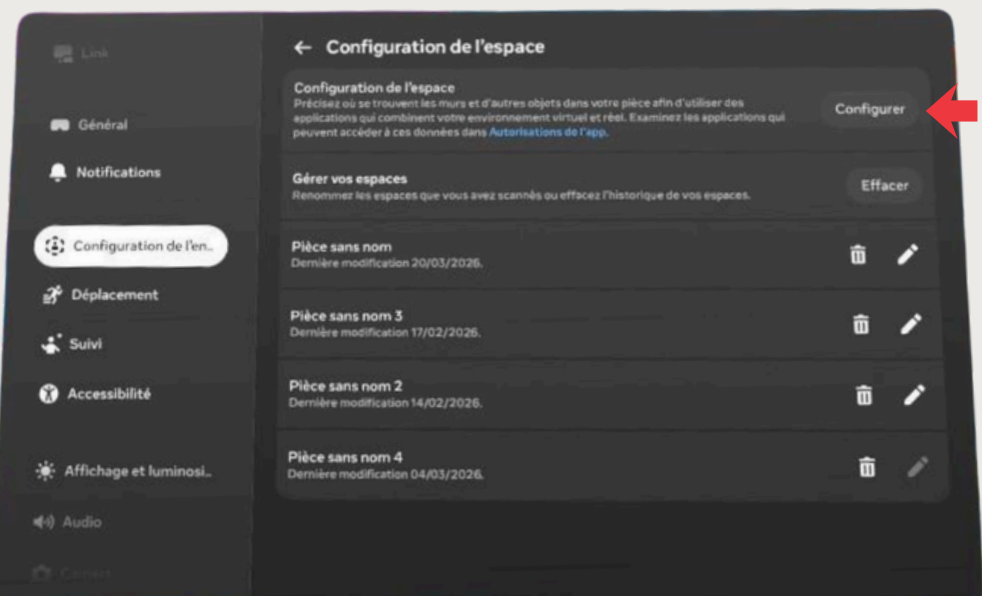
Link

Général

Notifications

Configuration de l'en...

Déplacement

Suivi

Accessibilité

Affichage et luminosi...

Audio

Caméra

← Configuration de l'espace

Configuration de l'espace
Précisez où se trouvent les murs et d'autres objets dans votre pièce afin d'utiliser des applications qui combinent votre environnement virtuel et réel. Examinez les applications qui peuvent accéder à ces données dans Autorisations de l'app.

Configurer

Gérer vos espaces
Renommez les espaces que vous avez scannés ou effacez l'historique de vos espaces.

Effacer

Pièce sans nom
Dernière modification 20/03/2026.

Pièce sans nom 3
Dernière modification 17/02/2026.

Pièce sans nom 2
Dernière modification 14/02/2026.

Pièce sans nom 4
Dernière modification 04/03/2026.